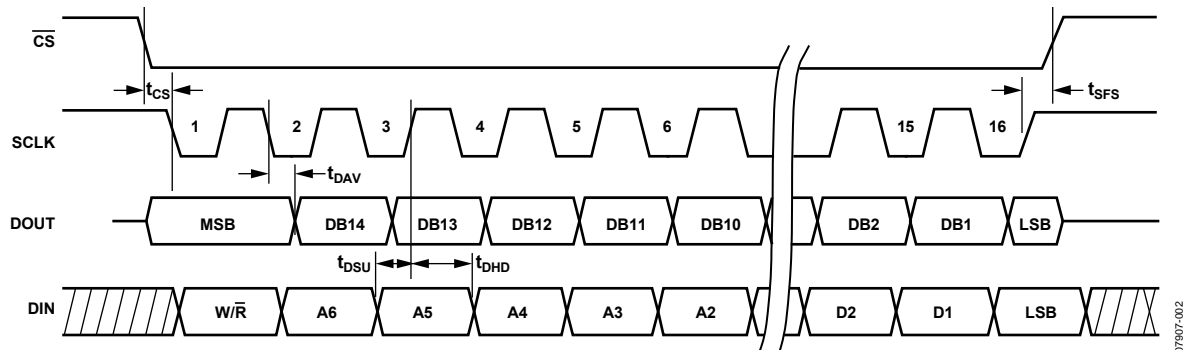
$\overline{CS}$

$t_{CS}$

$t_{SFS}$

SCLK

1 2 3 4 5 6 15 16

$t_{DAV}$

DOUT

MSB DB14 DB13 DB12 DB11 DB10 DB2 DB1 LSB

$t_{DSU}$ $t_{DHD}$

DIN

W/$\overline{R}$ A6 A5 A4 A3 A2 D2 D1 LSB

07907-002